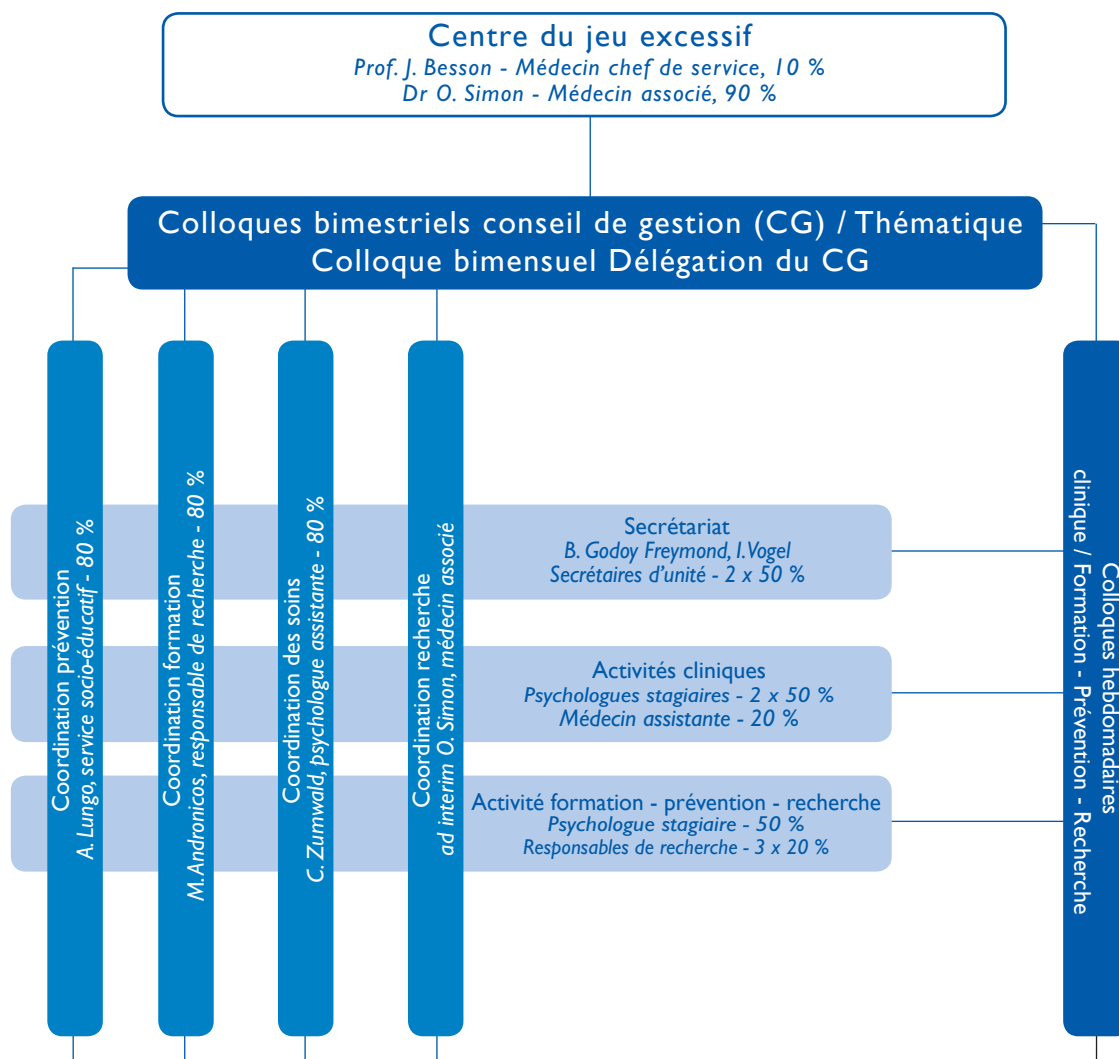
Centre du jeu excessif
Prof. J. Besson - Médecin chef de service, 10 %
Dr O. Simon - Médecin associé, 90 %

Colloques bimestriels conseil de gestion (CG) / Thématique
Colloque bimensuel Délégation du CG

Coordination prévention
A. Lungo, service socio-éducatif - 80 %

Coordination formation
M. Andronicos, responsable de recherche - 80 %

Coordination des soins
C. Zumwald, psychologue assistante - 80 %

Coordination recherche
ad interim O. Simon, médecin associé

Secrétariat
B. Godoy Freymond, I. Vogel
Secrétaires d'unité - 2 x 50 %

Activités cliniques
Psychologues stagiaires - 2 x 50 %
Médecin assistante - 20 %

Activité formation - prévention - recherche
Psychologue stagiaire - 50 %
Responsables de recherche - 3 x 20 %

Colloques hebdomadaires
clinique / Formation - Prévention - Recherche